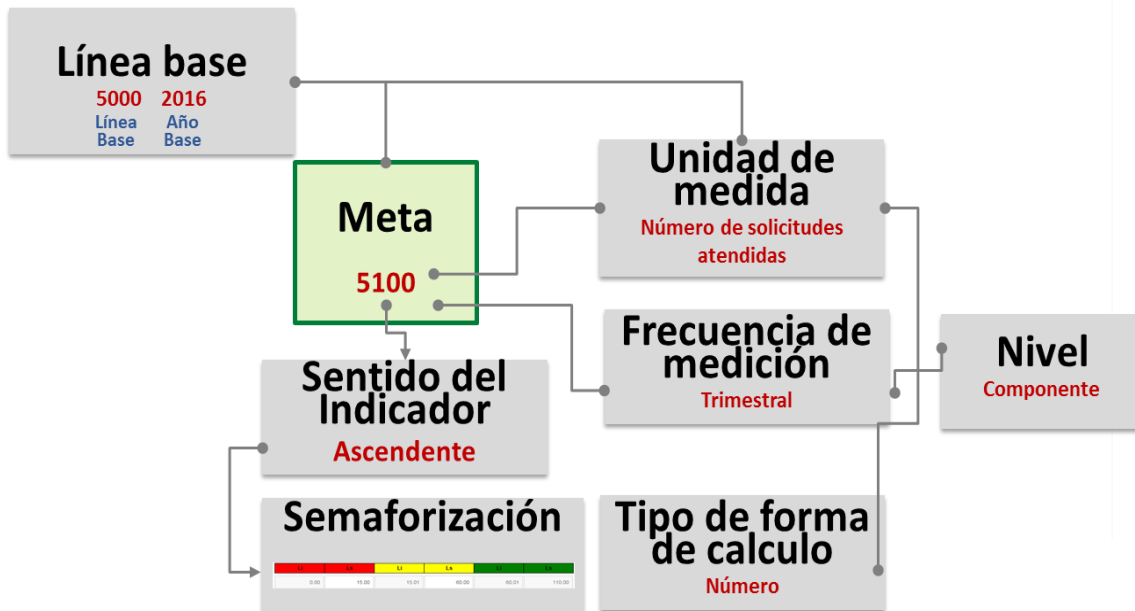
Línea base
5000 2016
Línea Base
Año Base

Meta
5100

Unidad de medida
Número de solicitudes atendidas

Frecuencia de medición
Trimestral

Nivel
Componente

Sentido del Indicador
Ascendente

Semaforización

| Li | Ls | Li | Ls | Li | Ls |
|---|---|---|---|---|---|
| 0.00 | 15.00 | 15.01 | 60.00 | 60.01 | 110.00 |

Tipo de forma de calculo
Número